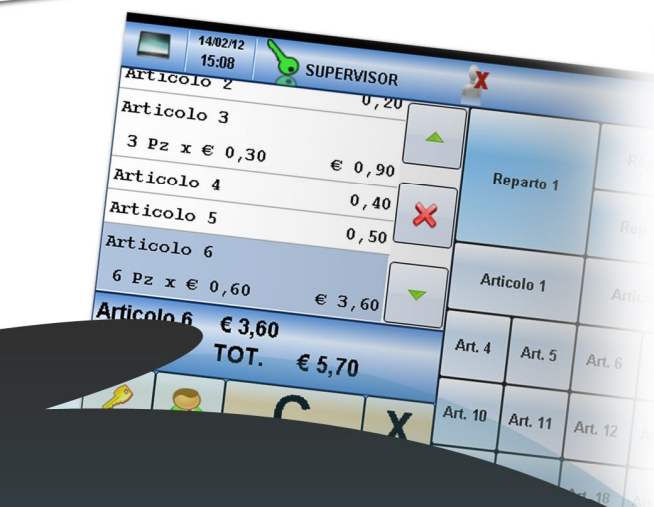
14/02/12
15:08
SUPERVISOR

Articolo 2
0,20
Articolo 3
3 Pz x € 0,30
€ 0,90
Articolo 4
0,40
Articolo 5
0,50
Articolo 6
6 Pz x € 0,60
€ 3,60

Articolo 6 € 3,60
TOT. € 5,70

C
X

Reparto 1
Rep
Rep
Articolo 1
Artic
Art. 4
Art. 5
Art. 6
Art. 10
Art. 11
Art. 12
Art. 18